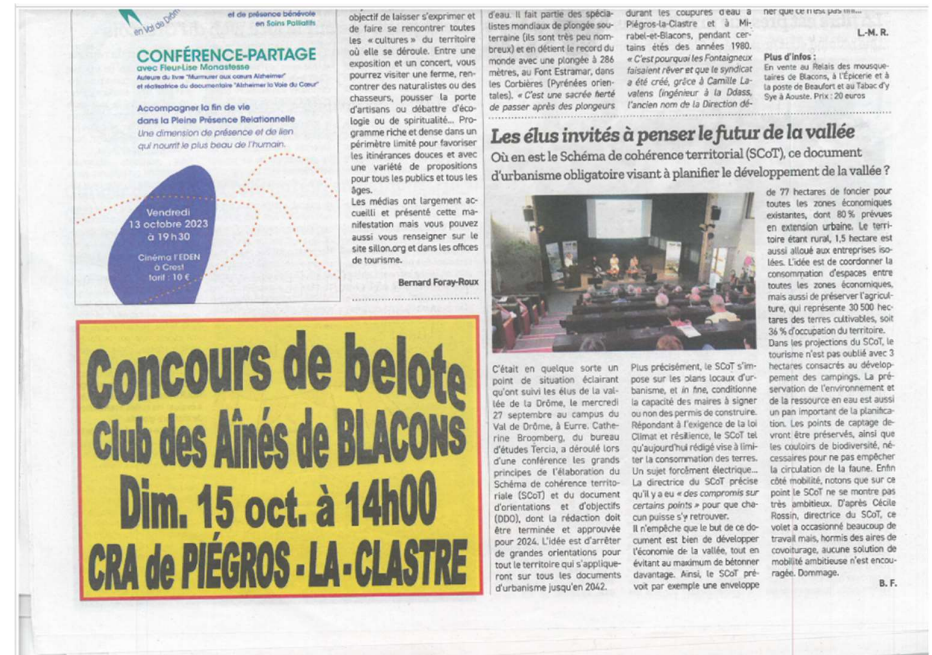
en Val de Drôme

et de présence bénévole en Soins Palliatifs

CONFÉRENCE-PARTAGE
avec Fleur-Lise Monastesse
Auteure du livre "Murmurer aux coeurs Alzheimer" et réalisatrice du documentaire "Alzheimer la Voie du Cœur"

Accompagner la fin de vie dans la Pleine Présence Relationnelle
Une dimension de présence et de lien qui nourrit le plus beau de l'humain.

Vendredi 13 octobre 2023 à 19h30
Cinéma l'EDEN à Crest
tarif : 10 €

objectif de laisser s'exprimer et de faire se rencontrer toutes les « cultures » du territoire où elle se déroule. Entre une exposition et un concert, vous pourrez visiter une ferme, rencontrer des naturalistes ou des chasseurs, pousser la porte d'artisans ou débattre d'écologie ou de spiritualité… Programme riche et dense dans un périmètre limité pour favoriser les itinérances douces et avec une variété de propositions pour tous les publics et tous les âges.
Les médias ont largement accueilli et présenté cette manifestation mais vous pouvez aussi vous renseigner sur le site sillon.org et dans les offices de tourisme.

Bernard Foray-Roux

d'eau. Il fait partie des spécialistes mondiaux de plongée souterrain (ils sont très peu nombreux) et en détient le record du monde avec une plongée à 286 mètres, au Font Estramar, dans les Corbières (Pyrénées orientales). « C'est une sacrée herbé de passer après des plongeurs

durant les coupures d'eau à Piégros-la-Clastre et à Mirabel-et-Blacons, pendant certains étés des années 1980. « C'est pourquoi les Fontaigneux faisaient rêver et que le syndicat a été créé, grâce à Camille Lavalens (ingénieur à la Ddass, l'ancien nom de la Direction dé-

ner que ce n'est pas fini…

L.-M. R.

Plus d'infos :
En vente au Relais des mousquetaires de Blacons, à l'Épicerie et à la poste de Beaufort et au Tabac d'y Sye à Aouste. Prix : 20 euros

Les élus invités à penser le futur de la vallée
Où en est le Schéma de cohérence territorial (SCoT), ce document d'urbanisme obligatoire visant à planifier le développement de la vallée ?

Concours de belote
Club des Aînés de BLACONS
Dim. 15 oct. à 14h00
CRA de PIÉGROS - LA - CLASTRE

C'était en quelque sorte un point de situation éclairant qu'ont suivi les élus de la vallée de la Drôme, le mercredi 27 septembre au campus du Val de Drôme, à Eurre. Catherine Broomberg, du bureau d'études Tercia, a déroulé lors d'une conférence les grands principes de l'élaboration du Schéma de cohérence territorial (SCoT) et du document d'orientations et d'objectifs (DOO), dont la rédaction doit être terminée et approuvée pour 2024. L'idée est d'arrêter de grandes orientations pour tout le territoire qui s'appliqueront sur tous les documents d'urbanisme jusqu'en 2042.

Plus précisément, le SCoT s'impose sur les plans locaux d'urbanisme, et in fine, conditionne la capacité des maires à signer ou non des permis de construire. Répondant à l'exigence de la loi Climat et résilience, le SCoT tel qu'aujourd'hui rédigé vise à limiter la consommation des terres. Un sujet forcément électrique… La directrice du SCoT précise qu'il y a eu « des compromis sur certains points » pour que chacun puisse s'y retrouver.
Il n'empêche que le but de ce document est bien de développer l'économie de la vallée, tout en évitant au maximum de bétonner davantage. Ainsi, le SCoT prévoit par exemple une enveloppe

de 77 hectares de foncier pour toutes les zones économiques existantes, dont 80 % prévues en extension urbaine. Le territoire étant rural, 1,5 hectare est aussi alloué aux entreprises isolées. L'idée est de coordonner la consommation d'espaces entre toutes les zones économiques, mais aussi de préserver l'agriculture, qui représente 30 500 hectares des terres cultivables, soit 36 % d'occupation du territoire.
Dans les projections du SCoT, le tourisme n'est pas oublié avec 3 hectares consacrés au développement des campings. La préservation de l'environnement et de la ressource en eau est aussi un pan important de la planification. Les points de captage devront être préservés, ainsi que les couloirs de biodiversité, nécessaires pour ne pas empêcher la circulation de la faune. Enfin côté mobilité, notons que sur ce point le SCoT ne se montre pas très ambitieux. D'après Cécile Rossin, directrice du SCoT, ce volet a occasionné beaucoup de travail mais, hormis des aires de covoiturage, aucune solution de mobilité ambitieuse n'est encouragée. Dommage.

B. F.